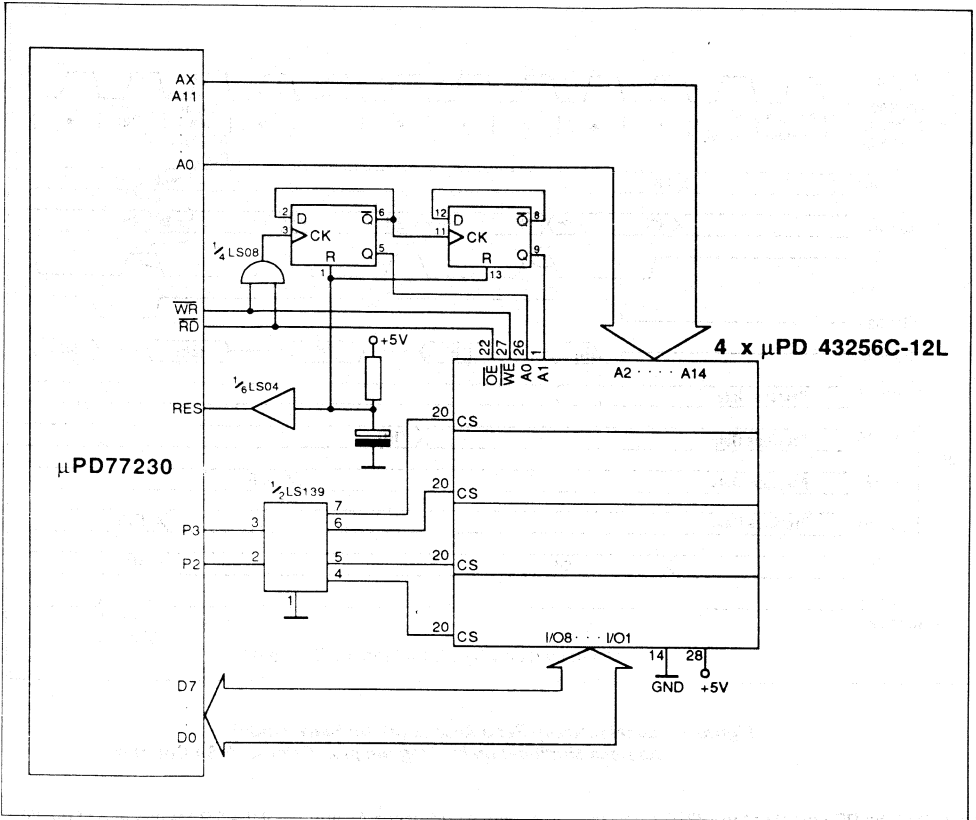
AX
A11
A0
2
D
6
$\overline{Q}$
3
CK
R
Q
5
1
12
D
8
$\overline{Q}$
11
CK
R
Q
9
13
$\frac{1}{4}$ LS08
$\overline{WR}$
$\overline{RD}$
+5V
22
27
26
1
$\overline{OE}$
$\overline{WE}$
A0
A1
4 x μPD 43256C-12L
A2 · · · · A14
$\frac{1}{6}$ LS04
RES
20
CS
μPD77230
$\frac{1}{2}$ LS139
7
20
CS
P3
3
6
P2
2
5
20
CS
4
1
20
CS
I/O8 · · · I/O1
14
28
GND
+5V
D7
D0